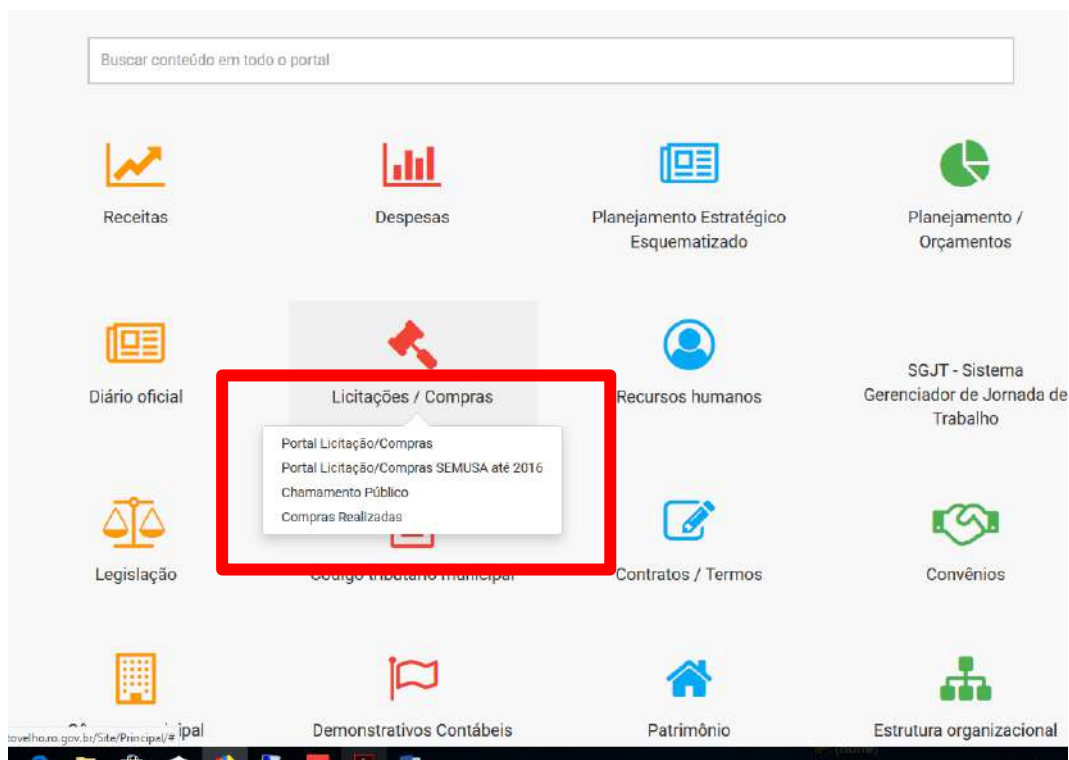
Buscar conteúdo em todo o portal

Receitas

Despesas

Planejamento Estratégico Esquematizado

Planejamento / Orçamentos

Diário oficial

Licitações / Compras

Portal Licitação/Compras
Portal Licitação/Compras SEMUSA até 2016
Chamamento Público
Compras Realizadas

Recursos humanos

SGJT - Sistema Gerenciador de Jornada de Trabalho

Legislação

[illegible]

Contratos / Termos

Convênios

tovelho.ro.gov.br/Site/Principal/#

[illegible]ipal

Demonstrativos Contábeis

Patrimônio

Estrutura organizacional